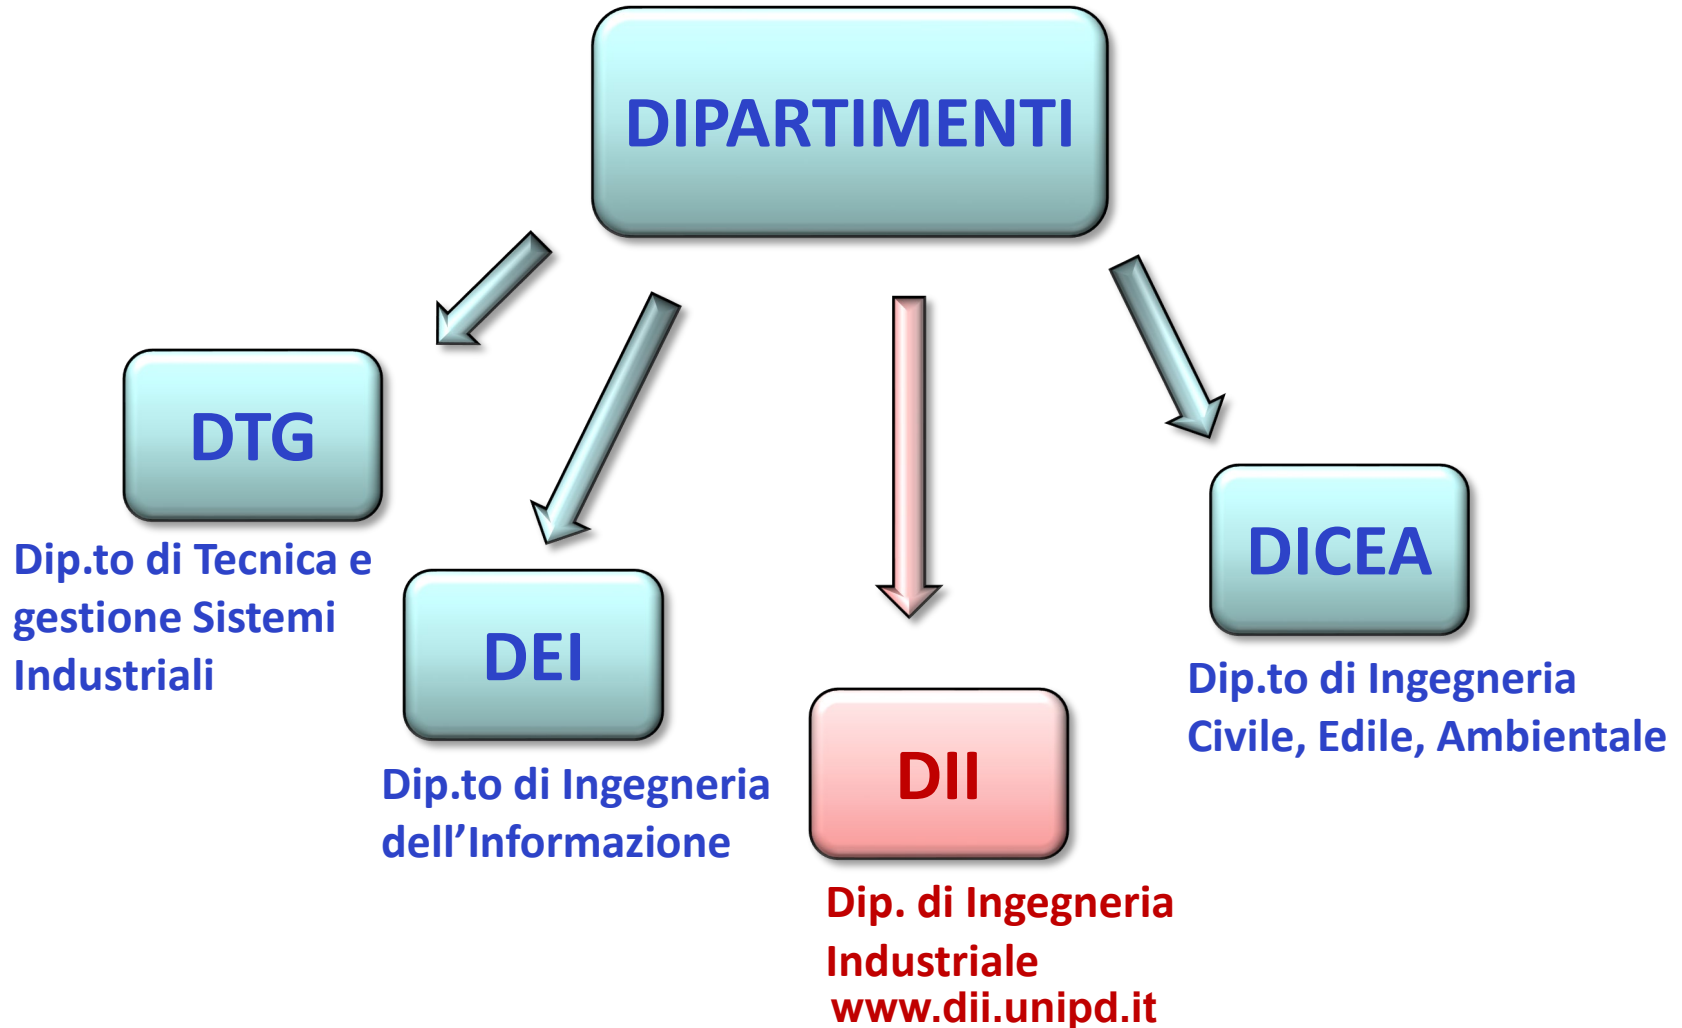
DIPARTIMENTI

DTG

Dip.to di Tecnica e gestione Sistemi Industriali

DEI

Dip.to di Ingegneria dell'Informazione

DII

Dip. di Ingegneria Industriale
www.dii.unipd.it

DICEA

Dip.to di Ingegneria Civile, Edile, Ambientale